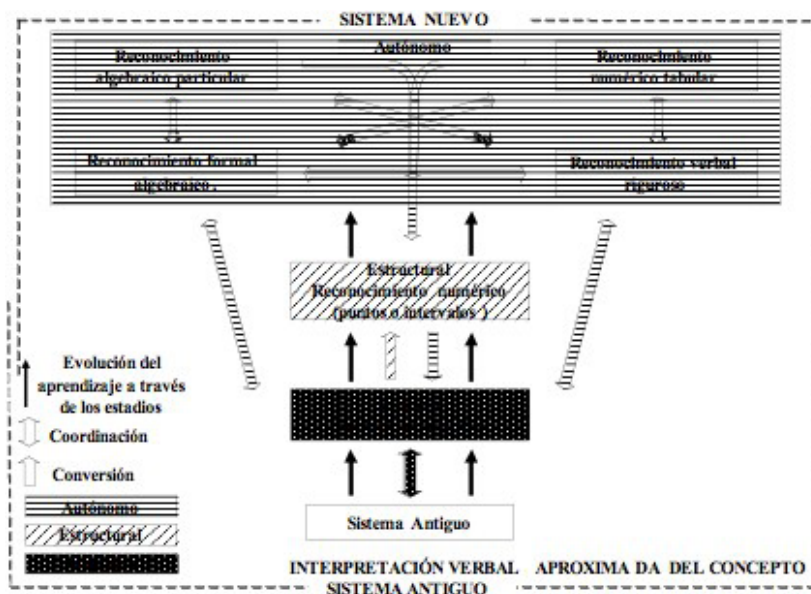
SISTEMA NUEVO

Reconocimiento algebraico particular

Autónomo

Reconocimiento numérico tabular

Reconocimiento formal algebraico .

Reconocimiento verbal riguroso

Estructural
Reconocimiento numérico
(puntos o intervalos )

Evolución del aprendizaje a través de los estadios

Coordinación

Conversión

Autónomo

Estructural

Sistema Antiguo

INTERPRETACIÓN VERBAL APROXIMA DA DEL CONCEPTO
SISTEMA ANTIGUO